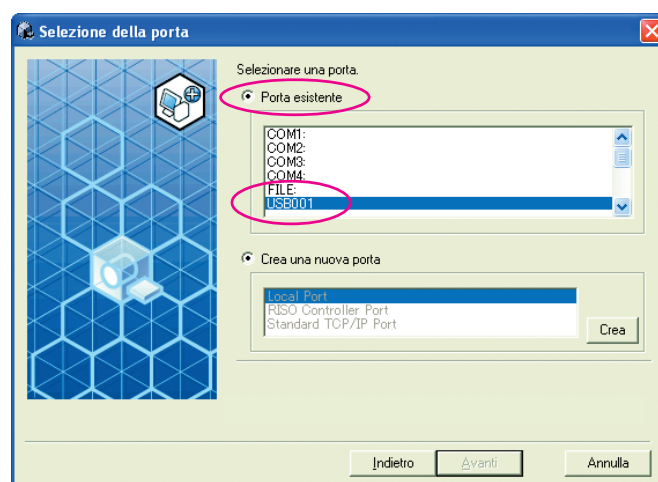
Selezione della porta

Selezionare una porta.

Porta esistente

COM1:
COM2:
COM3:
COM4:
FILE:
USB001

Crea una nuova porta

Local Port
RISO Controller Port
Standard TCP/IP Port

Crea

Indietro

Avanti

Annulla